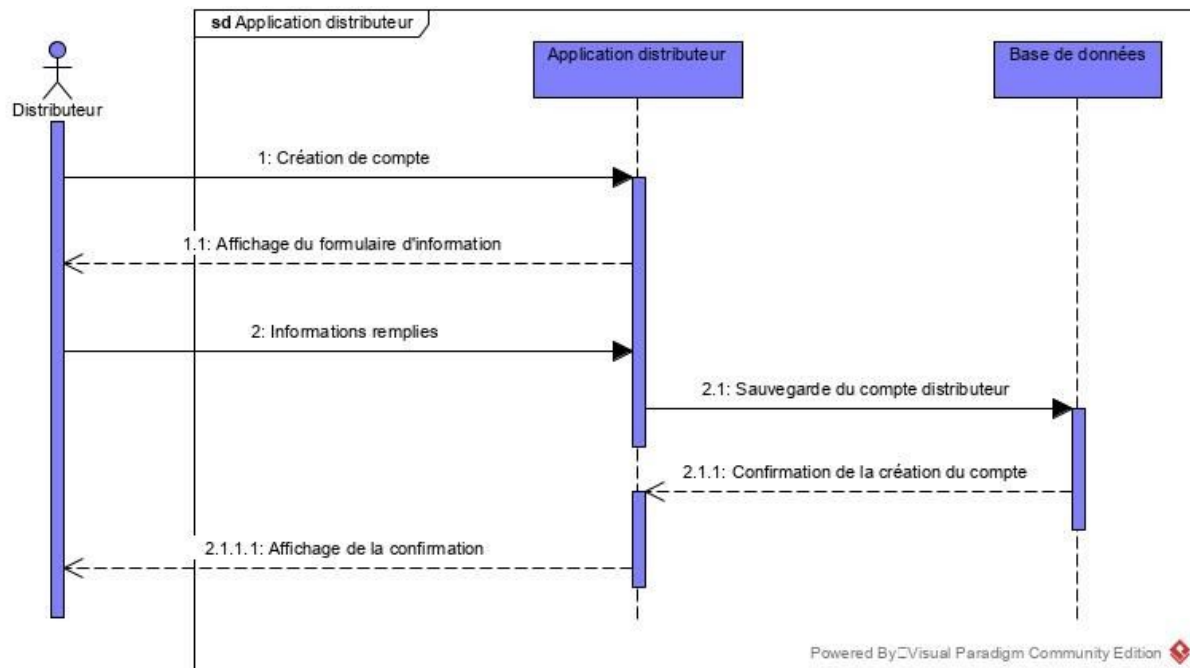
sd Application distributeur

Distributeur

Application distributeur

Base de données

1: Création de compte

1.1: Affichage du formulaire d'information

2: Informations remplies

2.1: Sauvegarde du compte distributeur

2.1.1: Confirmation de la création du compte

2.1.1.1: Affichage de la confirmation

Powered By Visual Paradigm Community Edition